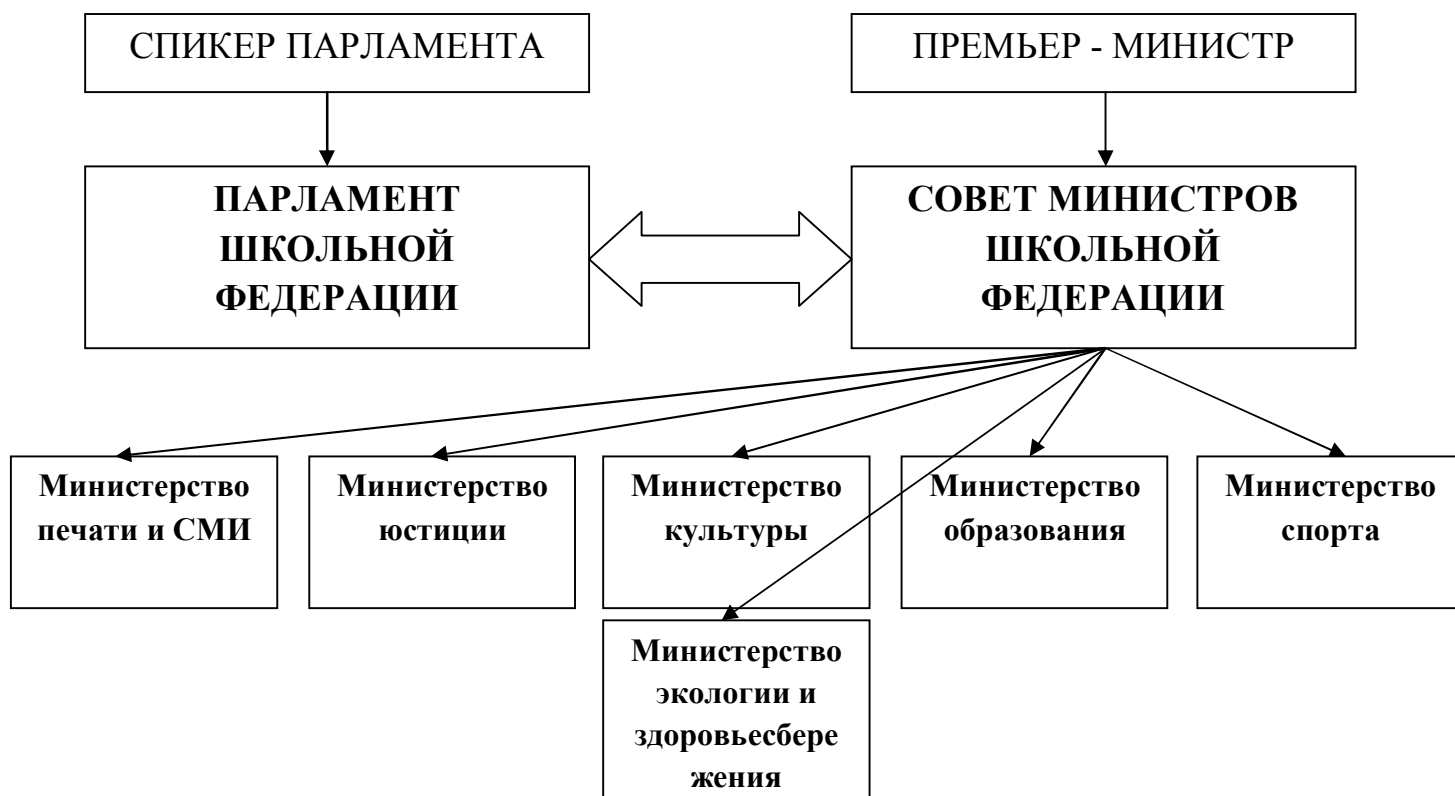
СПИКЕР ПАРЛАМЕНТА

ПРЕМЬЕР - МИНИСТР

ПАРЛАМЕНТ ШКОЛЬНОЙ ФЕДЕРАЦИИ

СОВЕТ МИНИСТРОВ ШКОЛЬНОЙ ФЕДЕРАЦИИ

Министерство печати и СМИ

Министерство юстиции

Министерство культуры

Министерство образования

Министерство спорта

Министерство экологии и здоровьесбережения